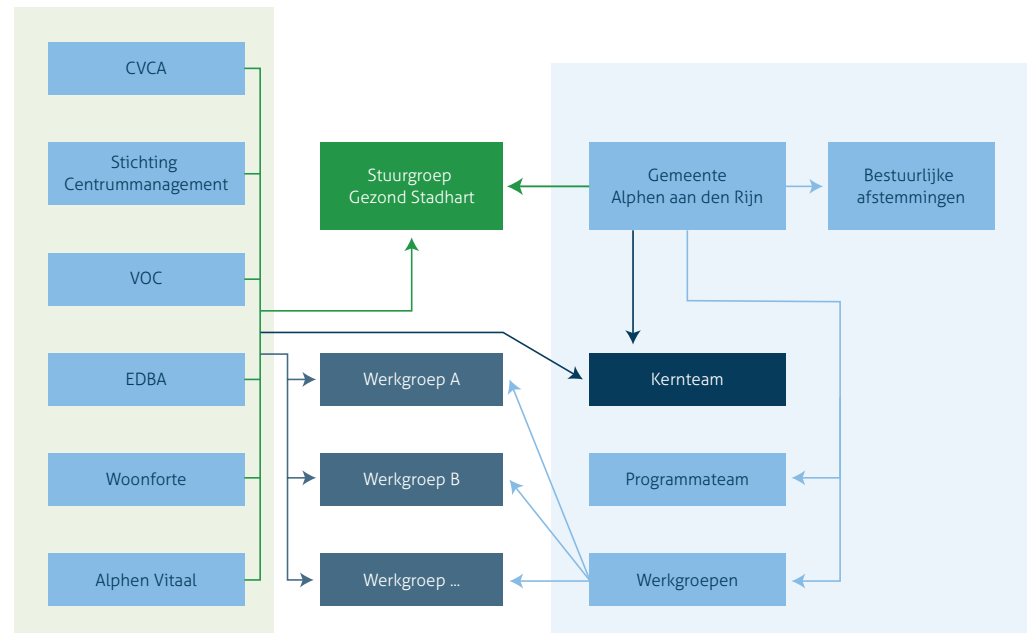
CVCA

Stichting Centrummanagement

VOC

EDBA

Woonforte

Alphen Vitaal

Stuurgroep Gezond Stadhart

Gemeente Alphen aan den Rijn

Bestuurlijke afstemmingen

Werkgroep A

Kernteam

Werkgroep B

Programmateam

Werkgroep ...

Werkgroepen